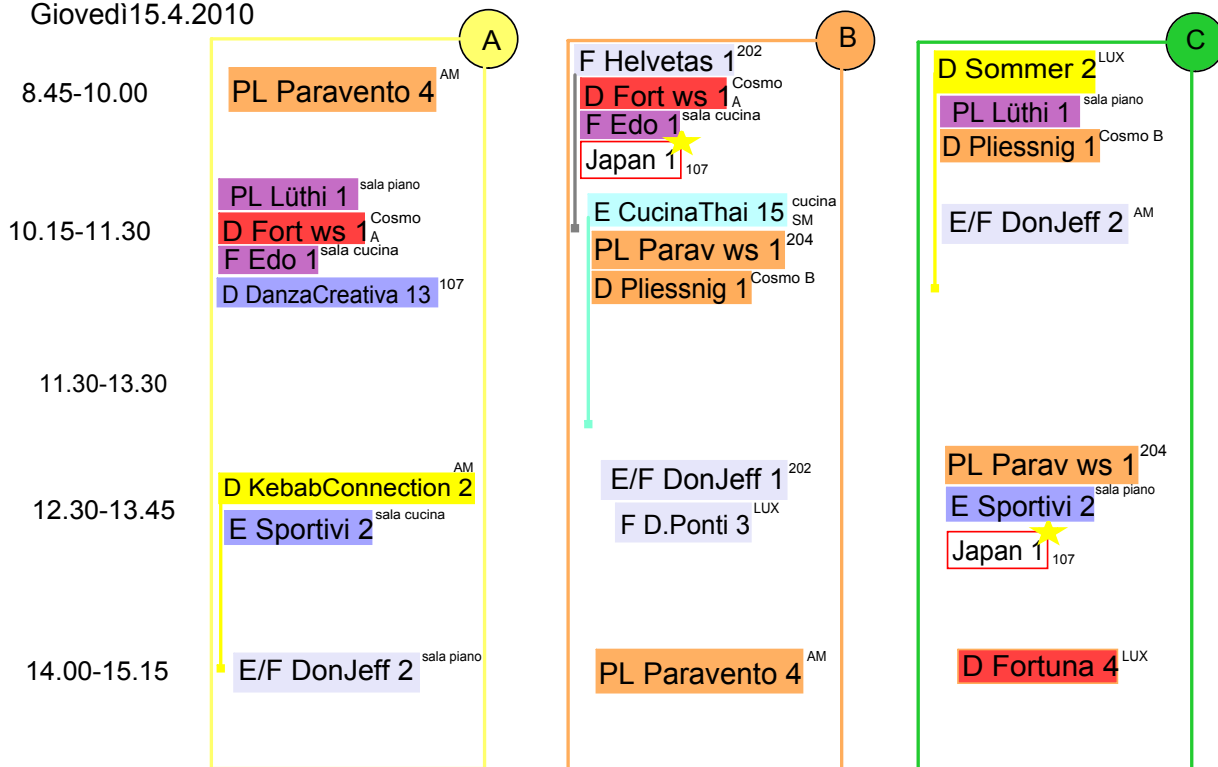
Giovedì15.4.2010

A

B

C

8.45-10.00

PL Paravento 4 AM

F Helvetas 1 202
D Fort ws 1 Cosmo A
F Edo 1 sala cucina
Japan 1 107

D Sommer 2 LUX
PL Lüthi 1 sala piano
D Pliessnig 1 Cosmo B

10.15-11.30

PL Lüthi 1 sala piano
D Fort ws 1 Cosmo A
F Edo 1 sala cucina
D DanzaCreativa 13 107

E CucinaThai 15 cucina SM
PL Parav ws 1 204
D Pliessnig 1 Cosmo B

E/F DonJeff 2 AM

11.30-13.30

12.30-13.45

D KebabConnection 2 AM
E Sportivi 2 sala cucina

E/F DonJeff 1 202
F D.Ponti 3 LUX

PL Parav ws 1 204
E Sportivi 2 sala piano
Japan 1 107

14.00-15.15

E/F DonJeff 2 sala piano

PL Paravento 4 AM

D Fortuna 4 LUX